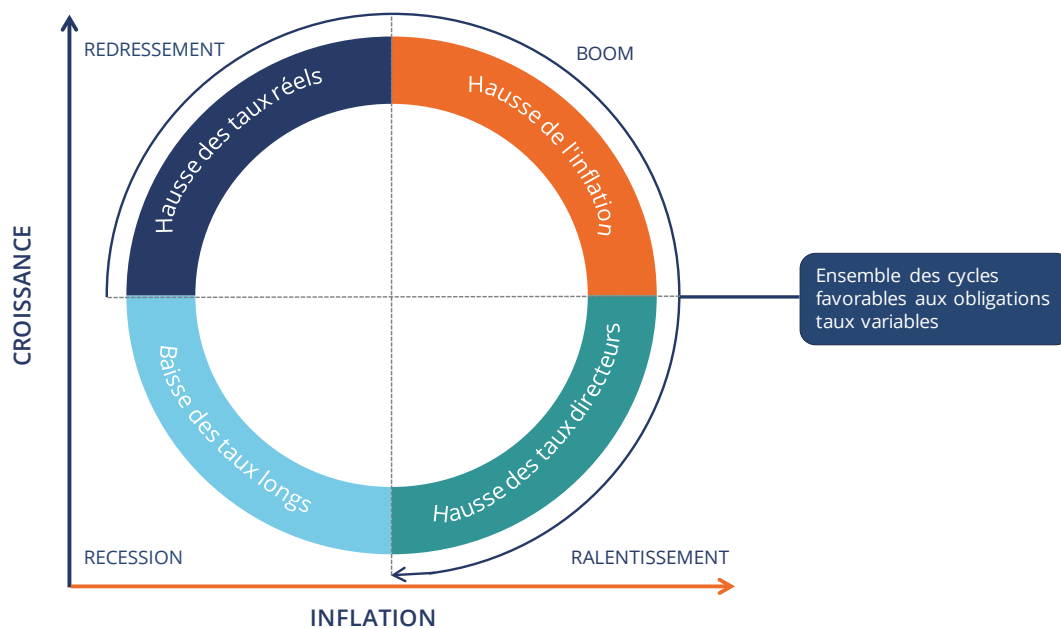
REDRESSEMENT

BOOM

Hausse des taux réels

Hausse de l'inflation

CROISSANCE

Ensemble des cycles favorables aux obligations taux variables

Baisse des taux longs

Hausse des taux directeurs

RECESSION

RALENTISSEMENT

INFLATION